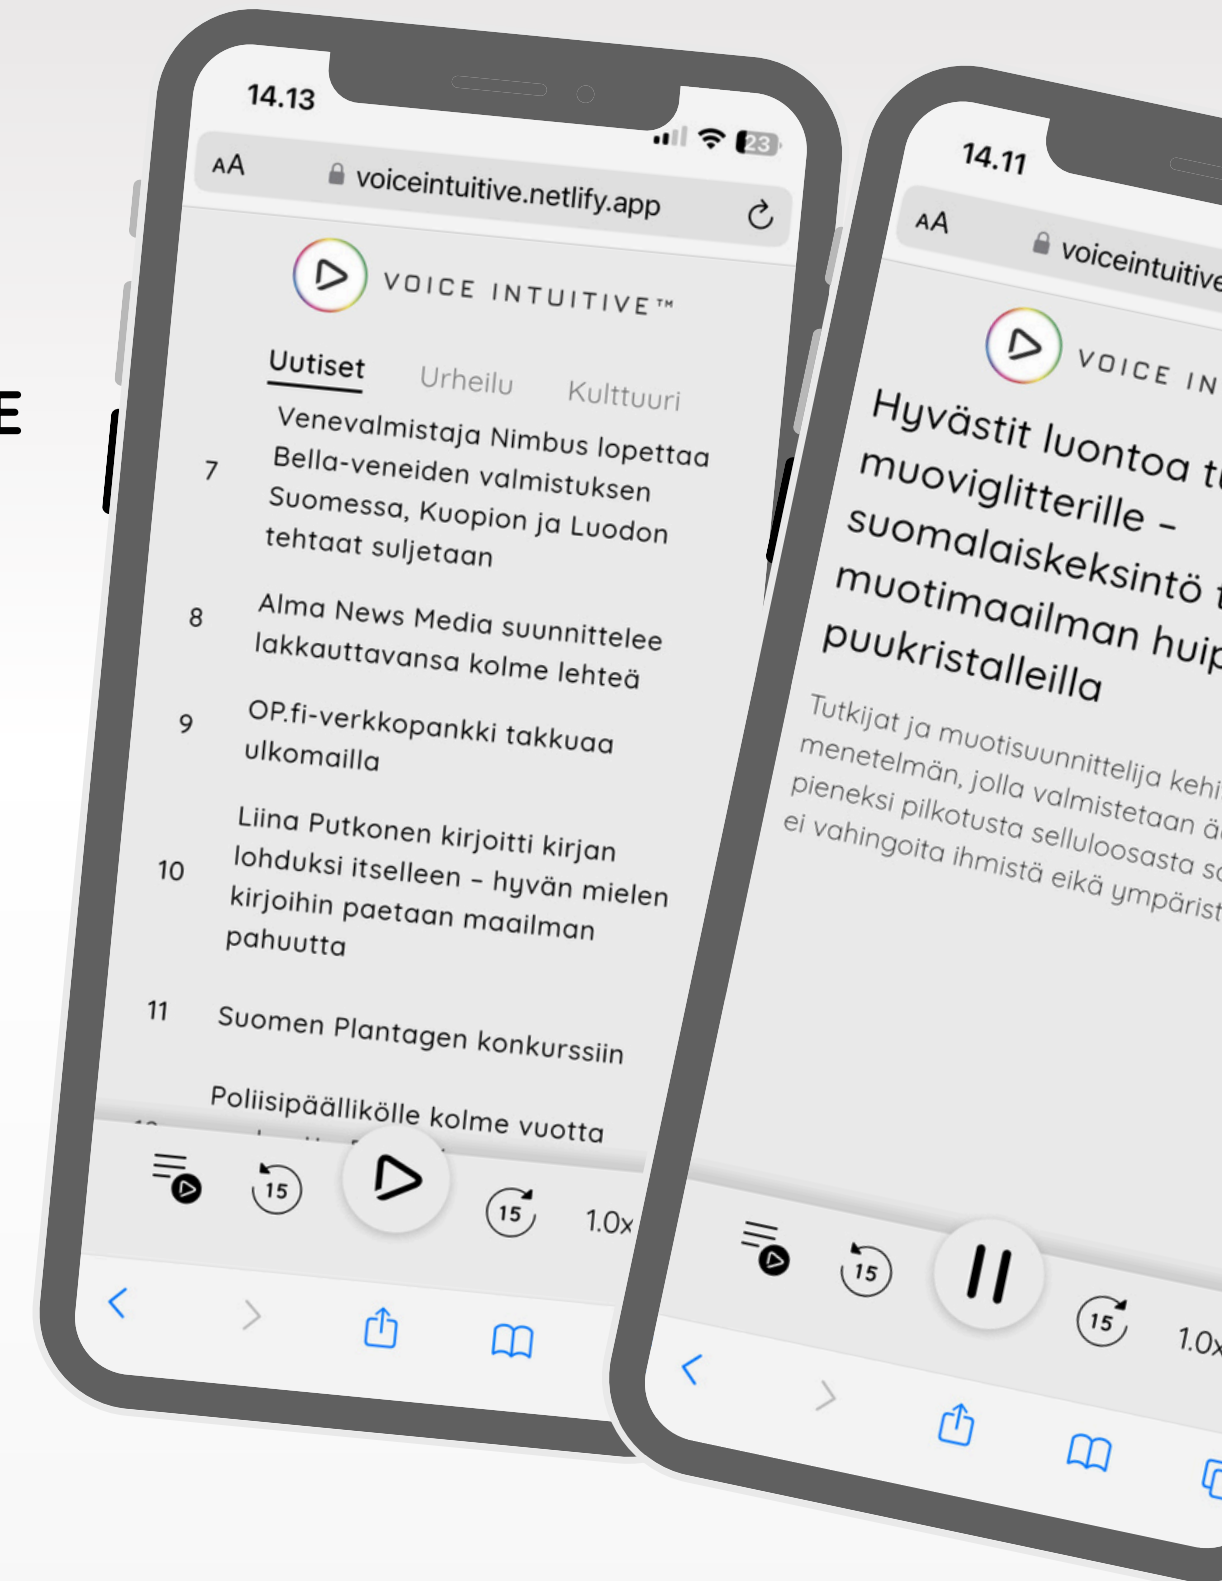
E

14.13

23

AA voiceintuitive.netlify.app

VOICE INTUITIVE™

Uutiset Urheilu Kulttuuri

7 Venevalmistaja Nimbus lopettaa Bella-veneiden valmistuksen Suomessa, Kuopion ja Luodon tehtaat suljetaan

8 Alma News Media suunnittelee lakkauttavansa kolme lehteä

9 OP.fi-verkkopankki takkuaa ulkomailla

10 Liina Putkonen kirjoitti kirjan lohduksi itselleen – hyvän mielen kirjoihin paetaan maailman pahuutta

11 Suomen Plantagen konkurssiin

Poliisipäällikölle kolme vuotta

15 15 1.0x

14.11

AA voiceintuitive

VOICE IN

Hyvästit luontoa t muoviglitterille – suomalaiskeksintö t muotimaailman huip puukristalleilla

Tutkijat ja muotisuunnittelija kehi menetelmän, jolla valmistetaan ä pieneksi pilkotusta selluloosasta s ei vahingoita ihmistä eikä ympärist

15 15 1.0x